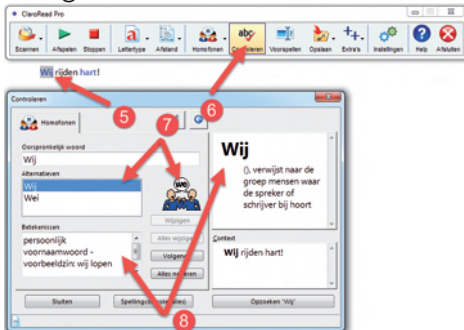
ClaroRead Pro

Scannen Afspelen Stoppen Lettertype Afstand Homofonen Controleren Voorspellen Opslaan Extra's Instellingen Help Afsluiten

Wij rijden hart!

5

6

Controleren

Homofonen

7

Oorspronkelijk woord

Wij

Alternatieven

Wij
Wei

Wijzigen

Betekenissen

persoonlijk voornaamwoord - voorbeeldzin: wij lopen

Alles wijzigen

Volgende

Alles negeren

Wij

(), verwijst naar de groep mensen waar de spreker of schrijver bij hoort

Context

Wij rijden hart!

Sluiten

Spellingcontrole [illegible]

Opzoeken 'Wij'

8